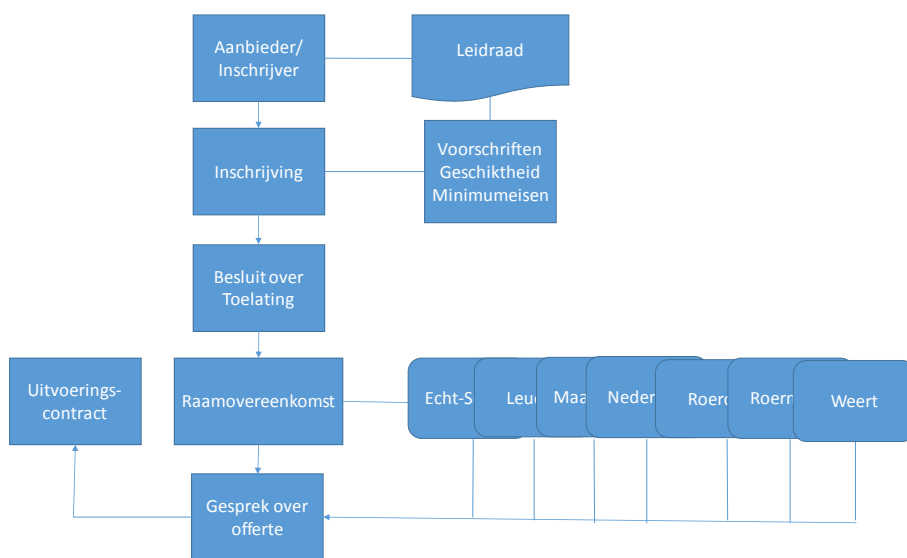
Aanbieder/ Inschrijver

Leidraad

Inschrijving

Voorschriften
Geschiktheid
Minimumeisen

Besluit over Toelating

Uitvoerings-contract

Raamovereenkomst

Echt-S

Leud

Maa

Neder

Roerd

Roerm

Weert

Gesprek over offerte